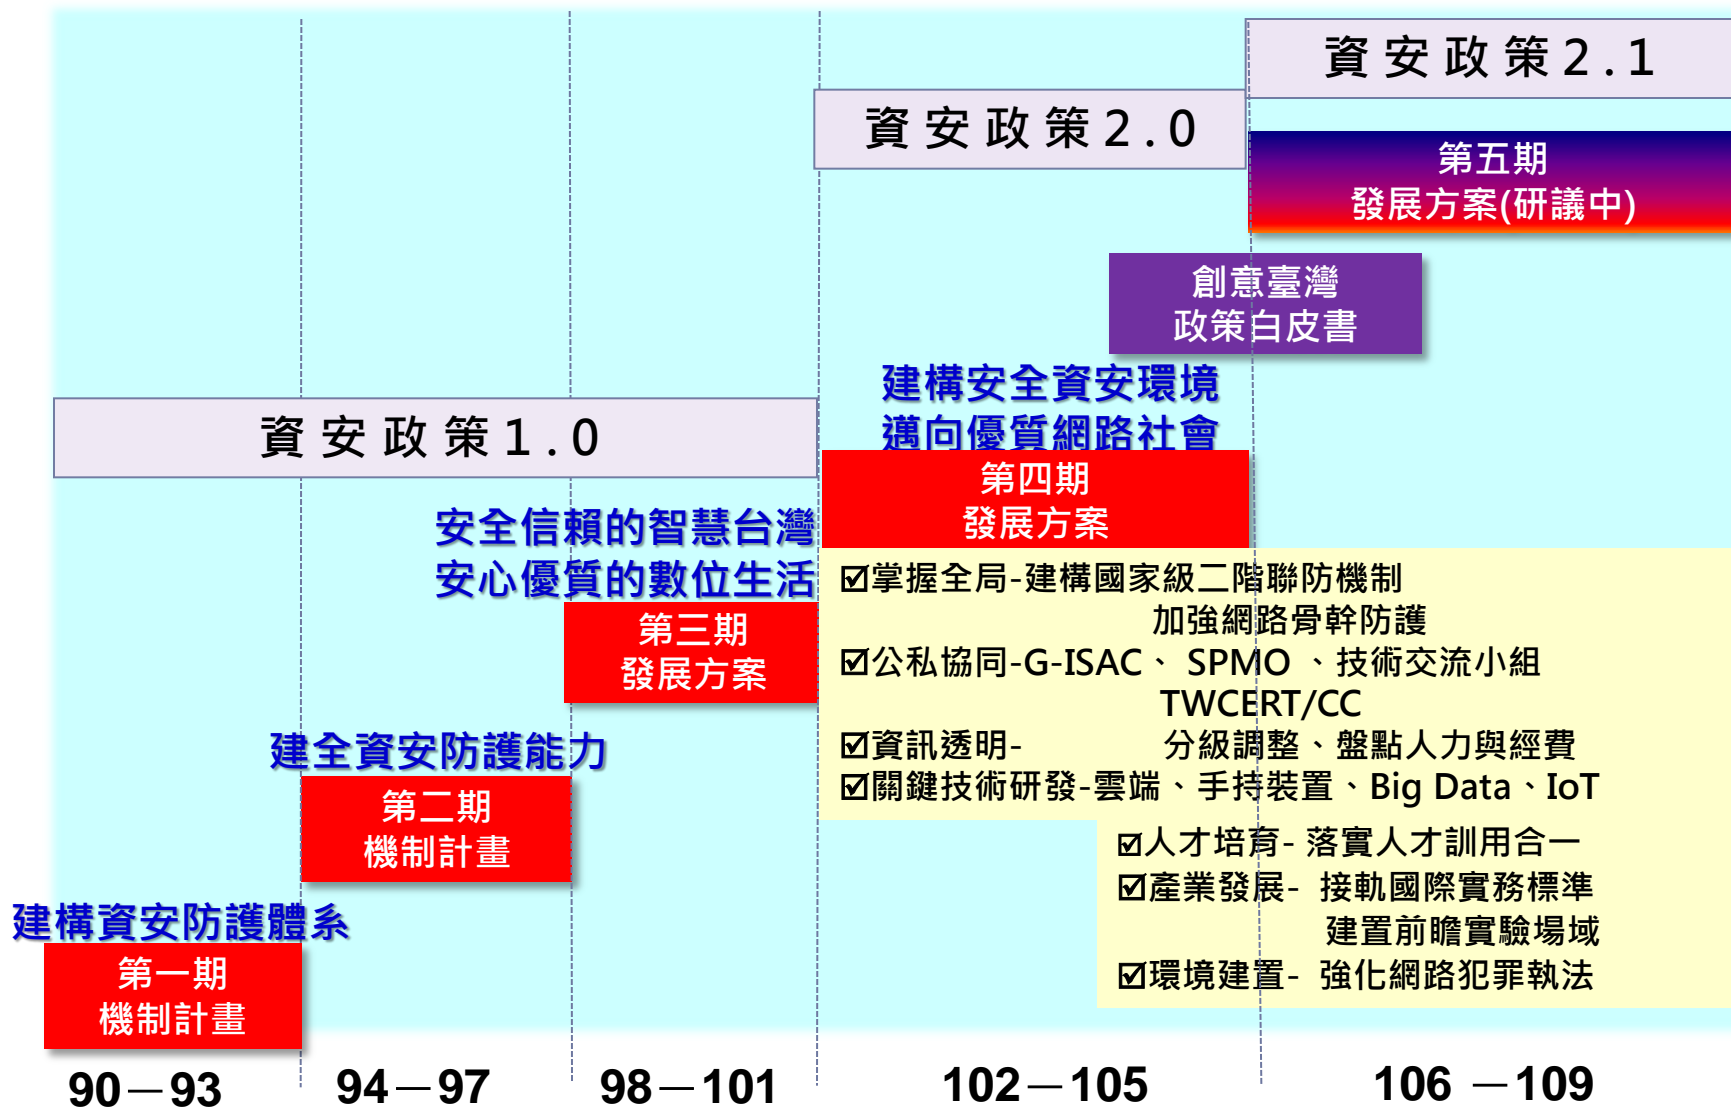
資安政策2.1

資安政策2.0

第五期
發展方案(研議中)

創意臺灣
政策白皮書

建構安全資安環境
邁向優質網路社會

資安政策1.0

第四期
發展方案

安全信賴的智慧台灣
安心優質的數位生活

☑掌握全局-建構國家級二階聯防機制
加強網路骨幹防護
☑公私協同-G-ISAC、 SPMO 、技術交流小組
TWCERT/CC
☑資訊透明- 分級調整、盤點人力與經費
☑關鍵技術研發-雲端、手持裝置、Big Data、IoT

第三期
發展方案

建全資安防護能力

第二期
機制計畫

☑人才培育- 落實人才訓用合一
☑產業發展- 接軌國際實務標準
建置前瞻實驗場域
☑環境建置- 強化網路犯罪執法

建構資安防護體系

第一期
機制計畫

90－93 94－97 98－101 102－105 106 －109